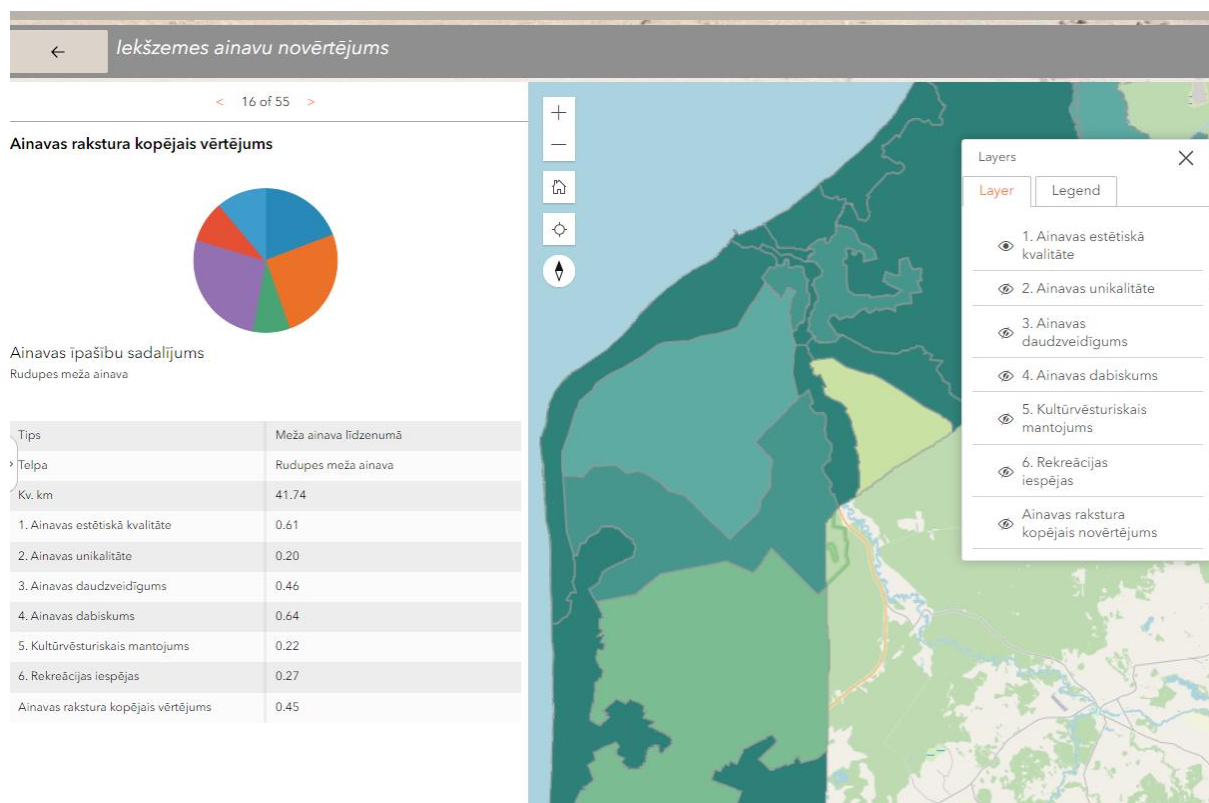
Iekšzemes ainavu novērtējums

< 16 of 55 >

Ainavas rakstura kopējais vērtējums

Ainavas īpašību sadalījums
Rudupes meža ainava

| Tips | Meža ainava līdzenumā |
|---|---|
| Telpa | Rudupes meža ainava |
| Kv. km | 41.74 |
| 1. Ainavas estētiskā kvalitāte | 0.61 |
| 2. Ainavas unikalitāte | 0.20 |
| 3. Ainavas daudzveidīgums | 0.46 |
| 4. Ainavas dabiskums | 0.64 |
| 5. Kultūrvēsturiskais mantojums | 0.22 |
| 6. Rekreācijas iespējas | 0.27 |
| Ainavas rakstura kopējais vērtējums | 0.45 |

Layers
Layer Legend
1. Ainavas estētiskā kvalitāte
2. Ainavas unikalitāte
3. Ainavas daudzveidīgums
4. Ainavas dabiskums
5. Kultūrvēsturiskais mantojums
6. Rekreācijas iespējas
Ainavas rakstura kopējais novērtējums